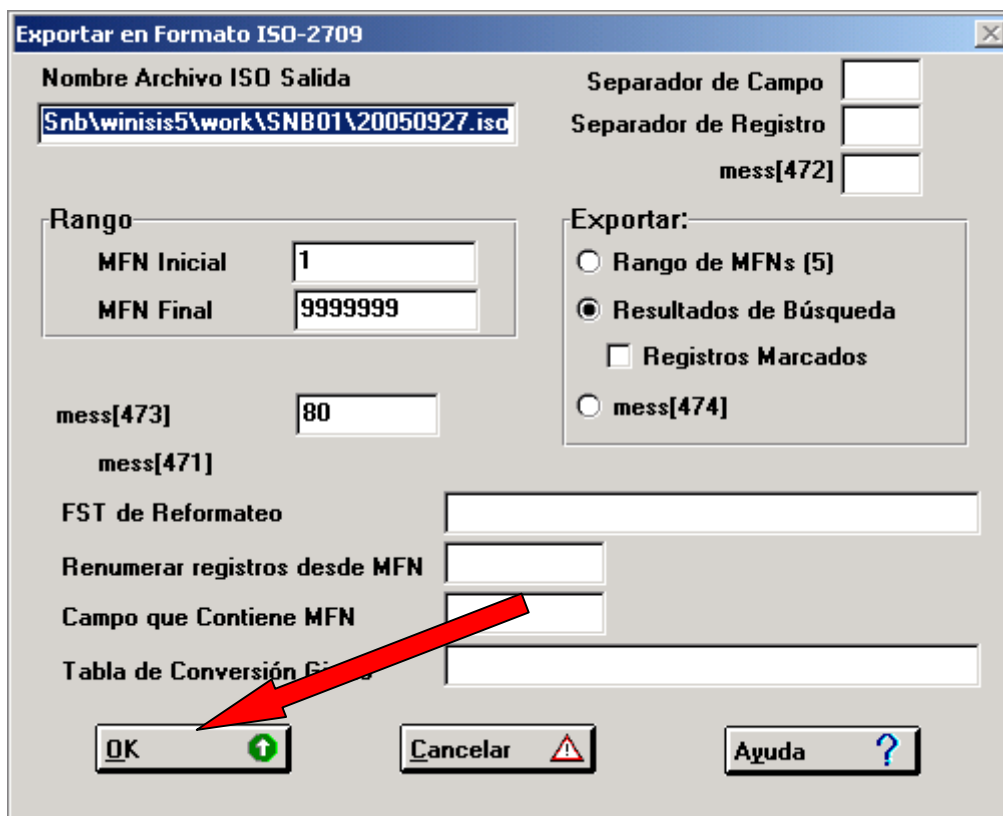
Exportar en Formato ISO-2709

Nombre Archivo ISO Salida

Snb\winisis5\work\SNB01\20050927.iso

Separador de Campo

Separador de Registro

mess[472]

Rango

MFN Inicial 1

MFN Final 9999999

Exportar:

Rango de MFNs (5)

Resultados de Búsqueda

Registros Marcados

mess[474]

mess[473] 80

mess[471]

FST de Reformateo

Renumerar registros desde MFN

Campo que Contiene MFN

Tabla de Conversión G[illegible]

OK

Cancelar

Ayuda ?